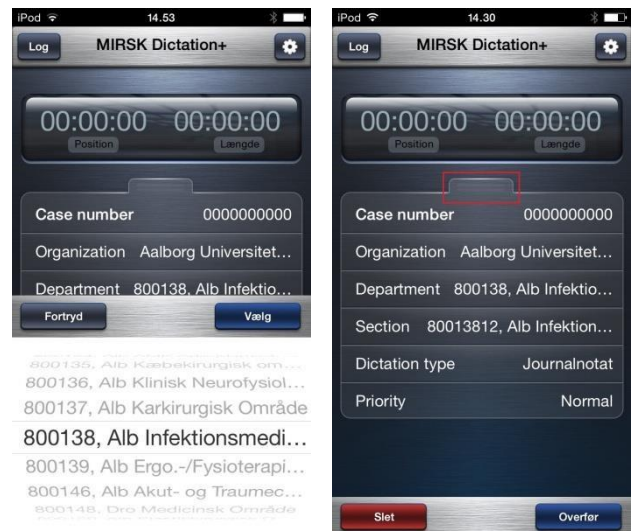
iPod 14.53
Log MIRSK Dictation+
00:00:00 00:00:00
Position Længde
Case number 0000000000
Organization Aalborg Universitet...
Department 800138, Alb Infektio...
Fortryd Vælg
800135, Alb Kæbekirurgisk om...
800136, Alb Klinisk Neurofysiol...
800137, Alb Karkirurgisk Område
800138, Alb Infektionsmedi...
800139, Alb Ergo.-/Fysioterapi...
800146, Alb Akut- og Traumec...
800148, Dro Medicinsk Område

iPod 14.30
Log MIRSK Dictation+
00:00:00 00:00:00
Position Længde
Case number 0000000000
Organization Aalborg Universitet...
Department 800138, Alb Infektio...
Section 80013812, Alb Infektion...
Dictation type Journalnotat
Priority Normal
Slet Overfør